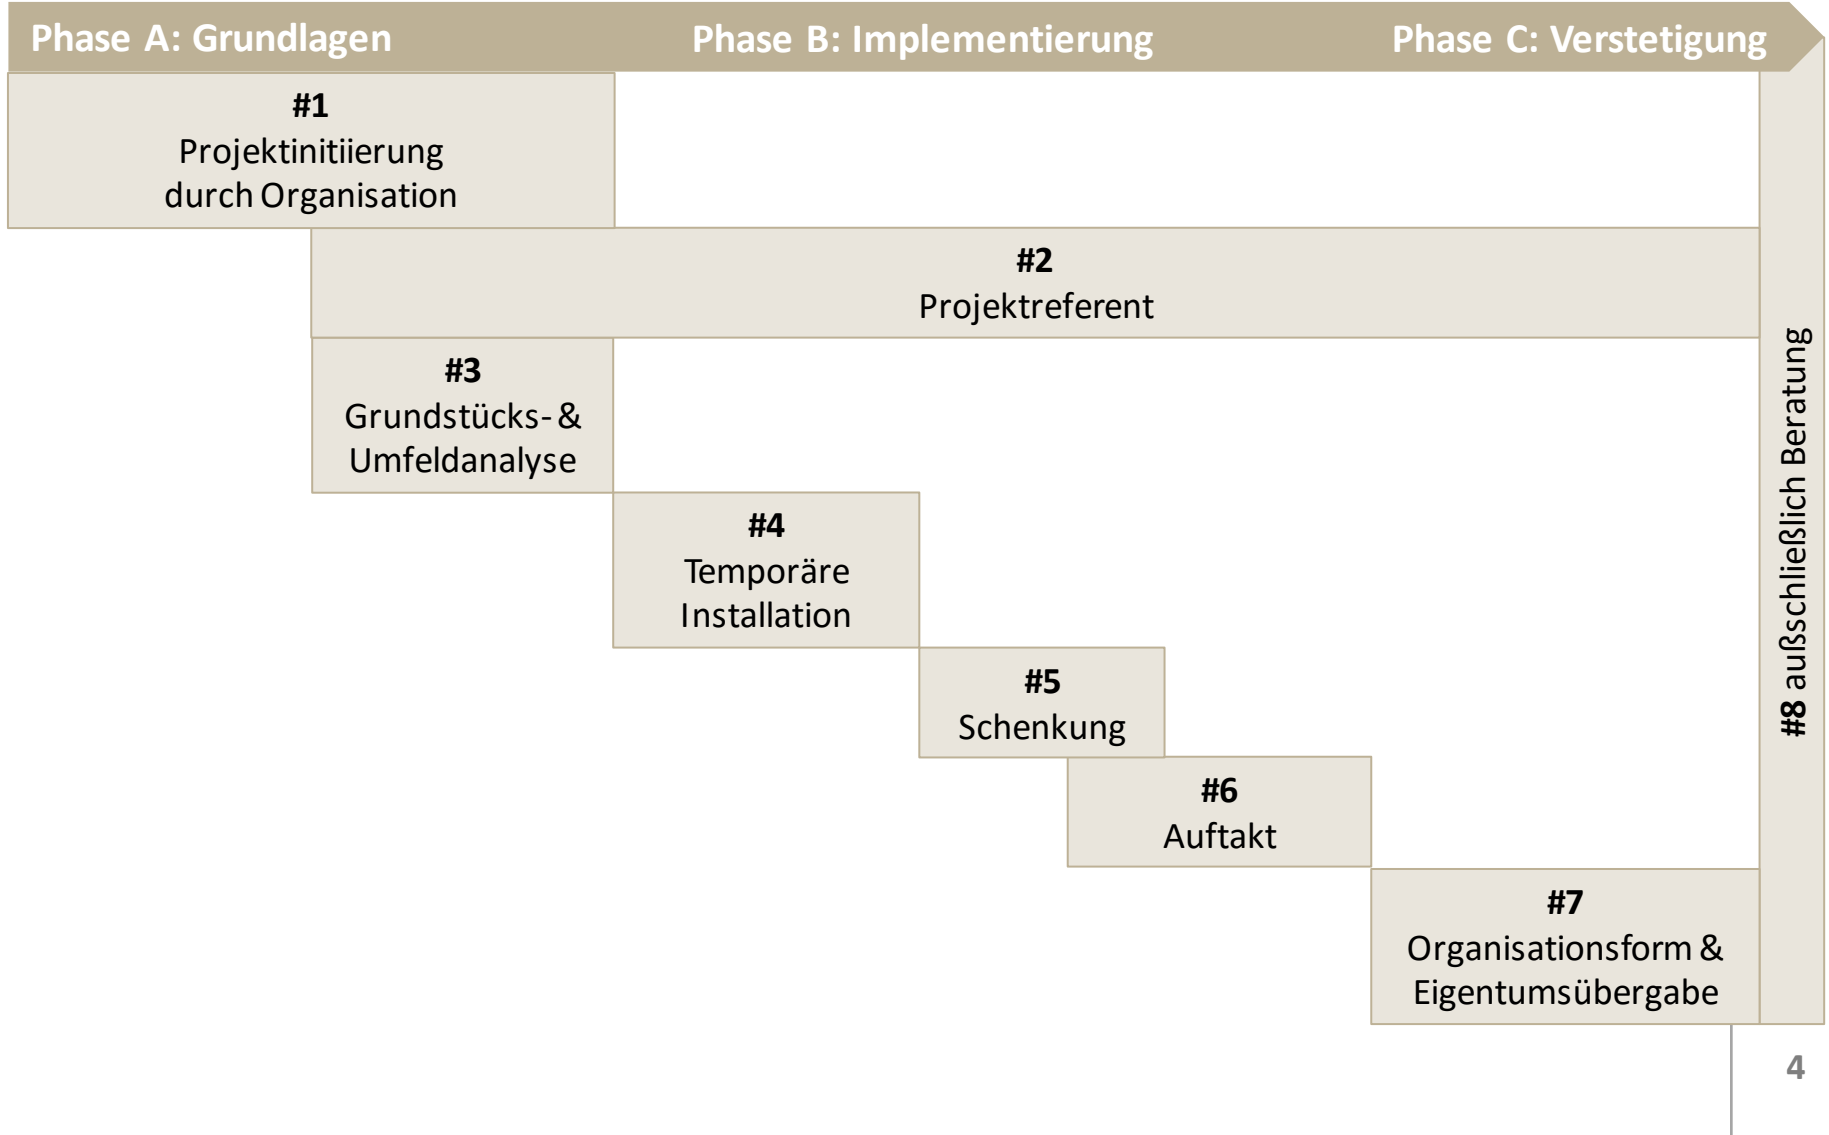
Phase A: Grundlagen Phase B: Implementierung Phase C: Verstetigung

#1
Projektinitiierung durch Organisation

#2
Projektreferent

#3
Grundstücks- & Umfeldanalyse

#4
Temporäre Installation

#5
Schenkung

#6
Auftakt

#7
Organisationsform & Eigentumsübergabe

#8 ausschließlich Beratung

4